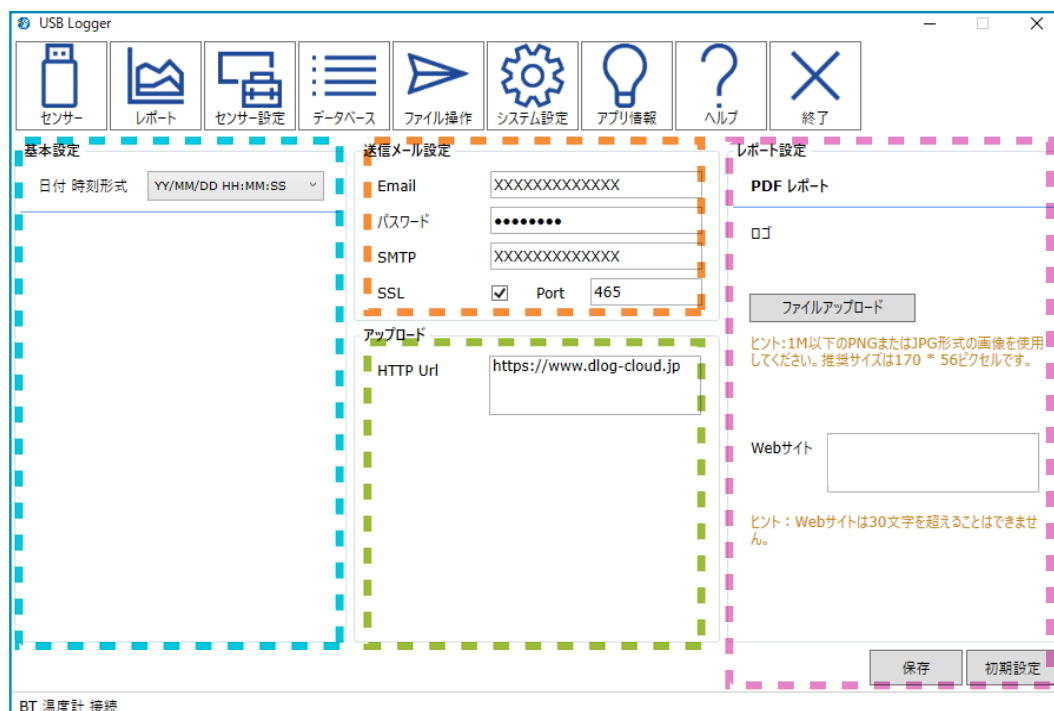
USB Logger

センサー
レポート
センサー設定
データベース
ファイル操作
システム設定
アプリ情報
ヘルプ
終了

基本設定
日付 時刻形式 YY/MM/DD HH:MM:SS

送信メール設定
Email XXXXXXXXXXXXX
パスワード ••••••••
SMTP XXXXXXXXXXXXX
SSL ✓ Port 465

アップロード
HTTP Url https://www.dlog-cloud.jp

レポート設定
PDF レポート
ロゴ
ファイルアップロード
ヒント:1M以下のPNGまたはJPG形式の画像を使用してください。推奨サイズは170 ＊ 56ピクセルです。

Webサイト
ヒント：Webサイトは30文字を超えることはできません。

保存
初期設定

BT 温度計 接続